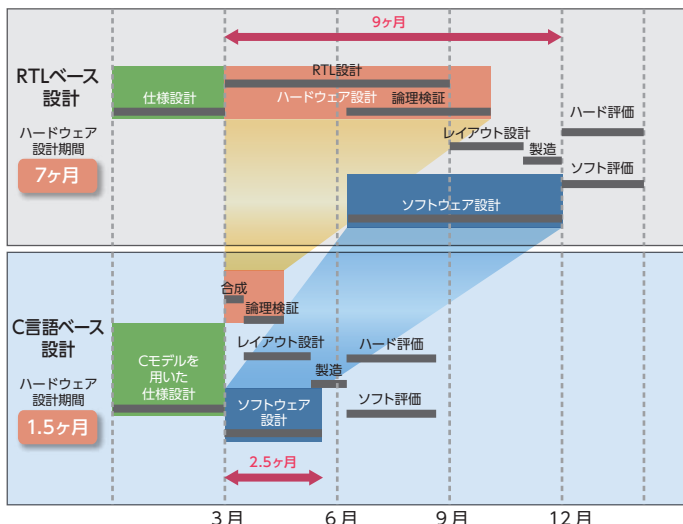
9ヶ月

RTLベース設計

ハードウェア設計期間

7ヶ月

仕様設計

RTL設計

ハードウェア設計

論理検証

レイアウト設計

製造

ハード評価

ソフト評価

ソフトウェア設計

C言語ベース設計

ハードウェア設計期間

1.5ヶ月

合成

論理検証

Cモデルを用いた仕様設計

レイアウト設計

ハード評価

製造

ソフトウェア設計

ソフト評価

2.5ヶ月

3月

6月

9月

12月